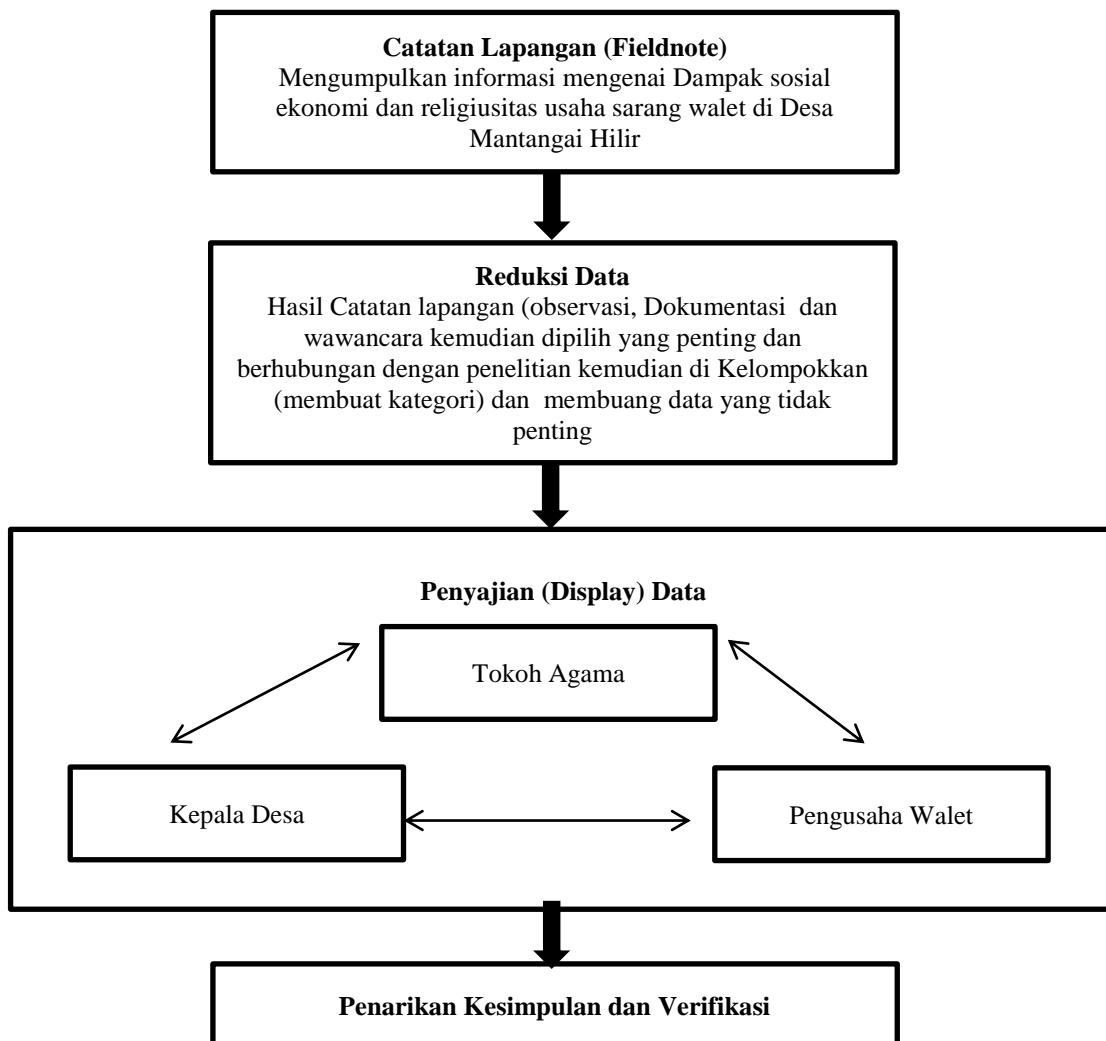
**Catatan Lapangan (Fieldnote)**
Mengumpulkan informasi mengenai Dampak sosial ekonomi dan religiusitas usaha sarang walet di Desa Mantangai Hilir

**Reduksi Data**
Hasil Catatan lapangan (observasi, Dokumentasi dan wawancara kemudian dipilih yang penting dan berhubungan dengan penelitian kemudian di Kelompokkan (membuat kategori) dan membuang data yang tidak penting

**Penyajian (Display) Data**

Tokoh Agama

Kepala Desa

Pengusaha Walet

**Penarikan Kesimpulan dan Verifikasi**